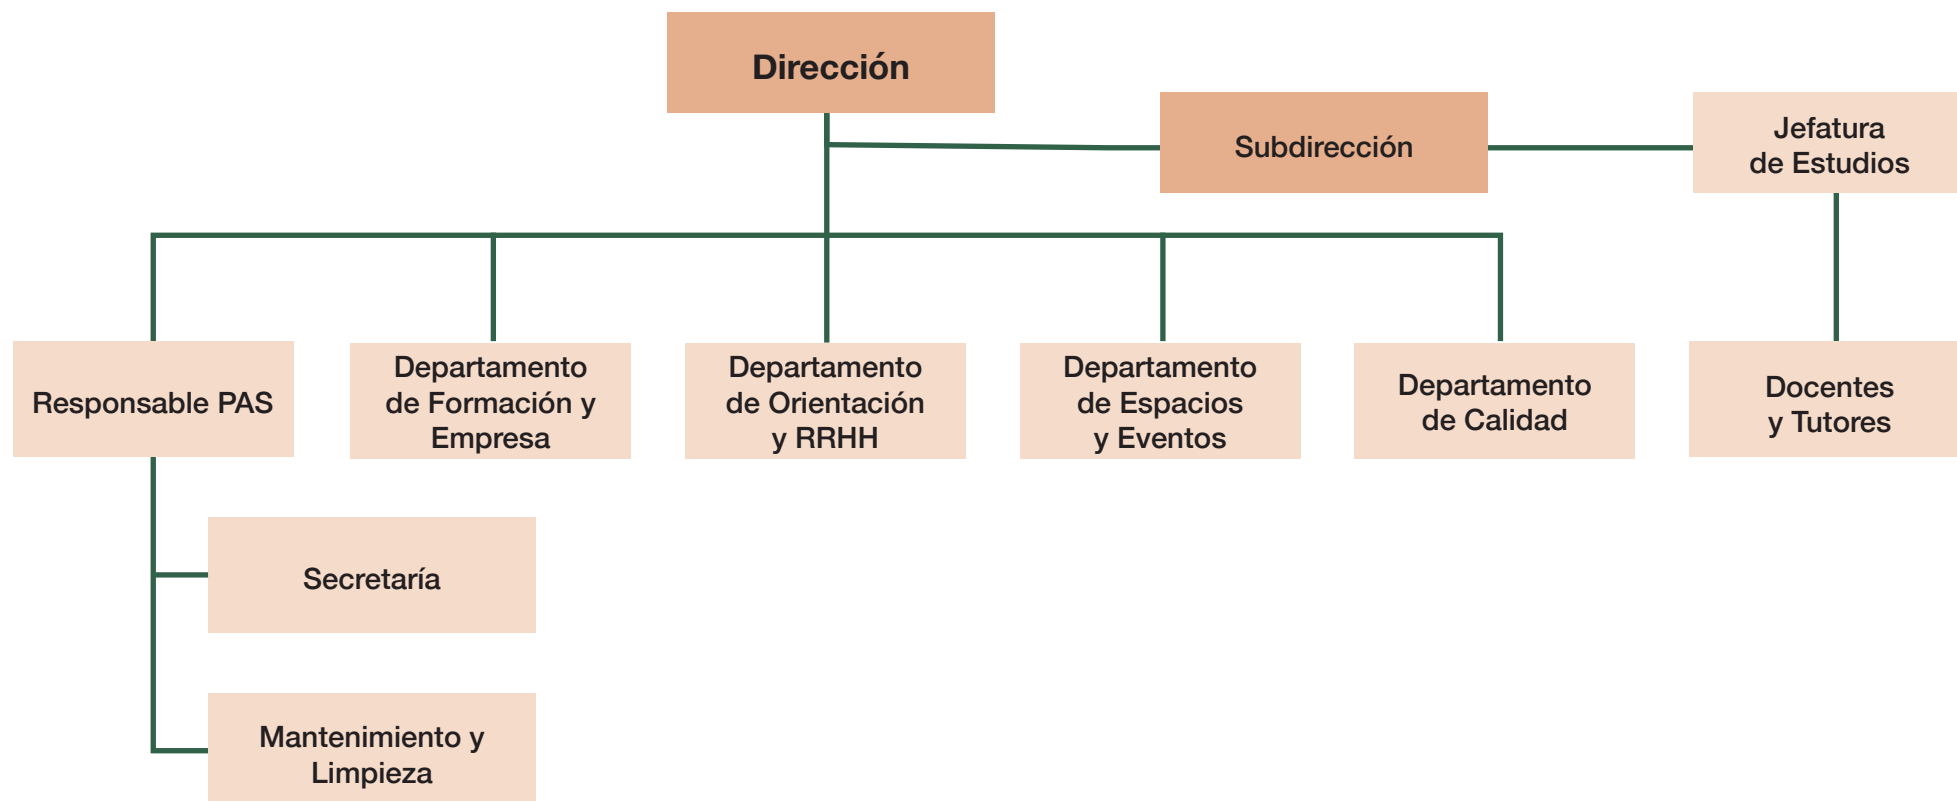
Dirección

Subdirección

Jefatura de Estudios

Responsable PAS

Departamento de Formación y Empresa

Departamento de Orientación y RRHH

Departamento de Espacios y Eventos

Departamento de Calidad

Docentes y Tutores

Secretaría

Mantenimiento y Limpieza